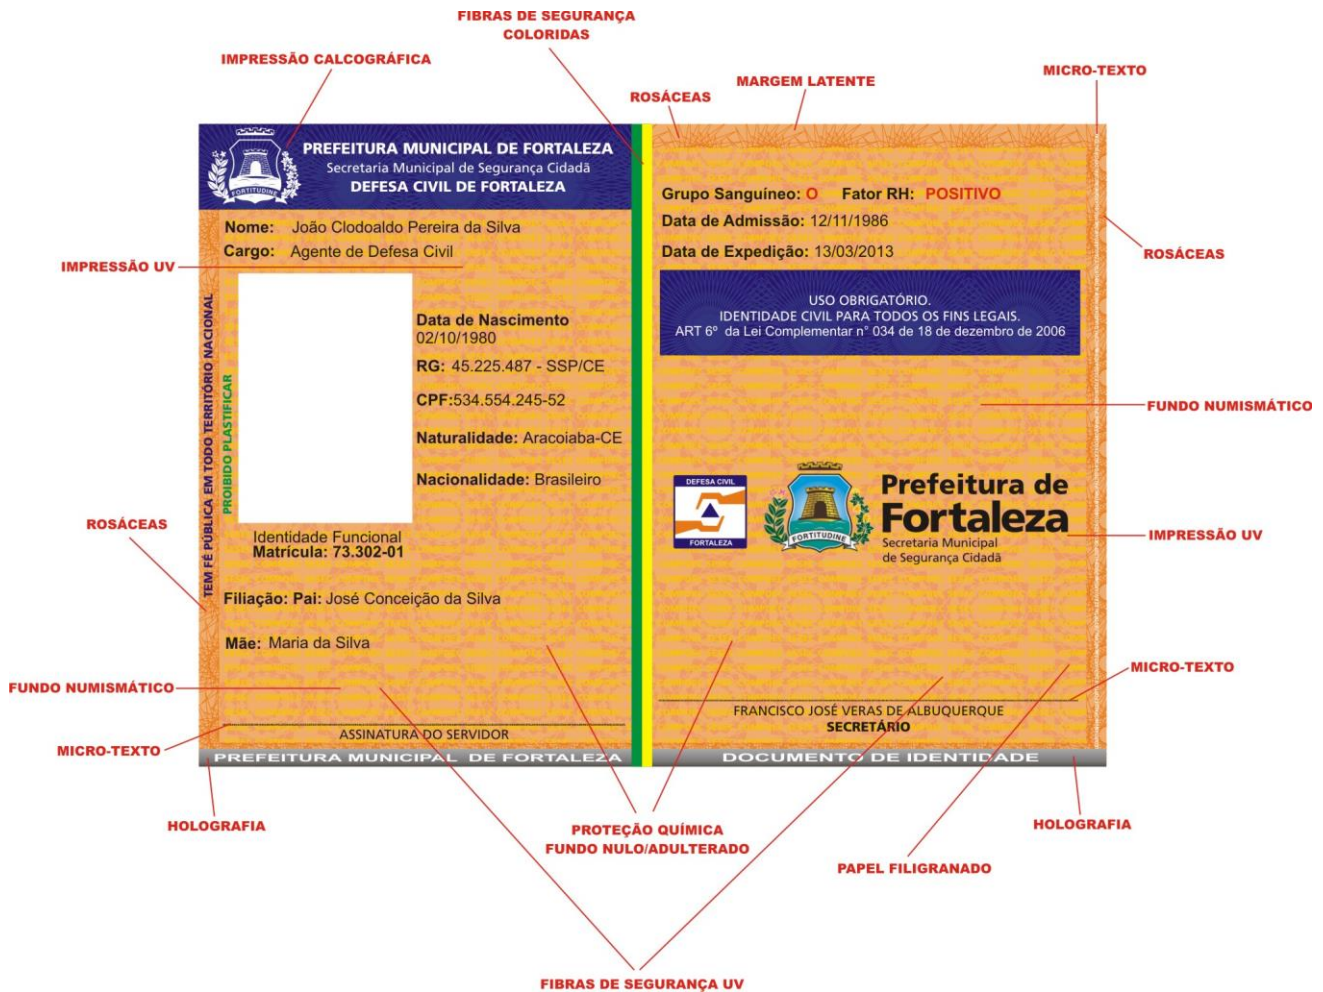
FIBRAS DE SEGURANÇA COLORIDAS

IMPRESSÃO CALCOGRÁFICA

ROSÁCEAS

MARGEM LATENTE

MICRO-TEXTO

PREFEITURA MUNICIPAL DE FORTALEZA
Secretaria Municipal de Segurança Cidadã
DEFESA CIVIL DE FORTALEZA

FORTITUDINE

Nome: João Clodoaldo Pereira da Silva
Cargo: Agente de Defesa Civil

IMPRESSÃO UV

TEM FÉ PÚBLICA EM TODO TERRITÓRIO NACIONAL

PROIBIDO PLASTIFICAR

Data de Nascimento
02/10/1980

RG: 45.225.487 - SSP/CE

CPF:534.554.245-52

Naturalidade: Aracoiaba-CE

Nacionalidade: Brasileiro

Identidade Funcional
Matrícula: 73.302-01

Filiação: Pai: José Conceição da Silva

Mãe: Maria da Silva

ASSINATURA DO SERVIDOR

PREFEITURA MUNICIPAL DE FORTALEZA

Grupo Sanguíneo: O Fator RH: POSITIVO
Data de Admissão: 12/11/1986
Data de Expedição: 13/03/2013

ROSÁCEAS

USO OBRIGATÓRIO.
IDENTIDADE CIVIL PARA TODOS OS FINS LEGAIS.
ART 6° da Lei Complementar n° 034 de 18 de dezembro de 2006

FUNDO NUMISMÁTICO

DEFESA CIVIL
FORTALEZA

FORTITUDINE

Prefeitura de Fortaleza
Secretaria Municipal de Segurança Cidadã

IMPRESSÃO UV

ROSÁCEAS

MICRO-TEXTO

FRANCISCO JOSÉ VERAS DE ALBUQUERQUE
SECRETÁRIO

DOCUMENTO DE IDENTIDADE

FUNDO NUMISMÁTICO

MICRO-TEXTO

HOLOGRAFIA

PROTEÇÃO QUÍMICA
FUNDO NULO/ADULTERADO

HOLOGRAFIA

PAPEL FILIGRANADO

FIBRAS DE SEGURANÇA UV